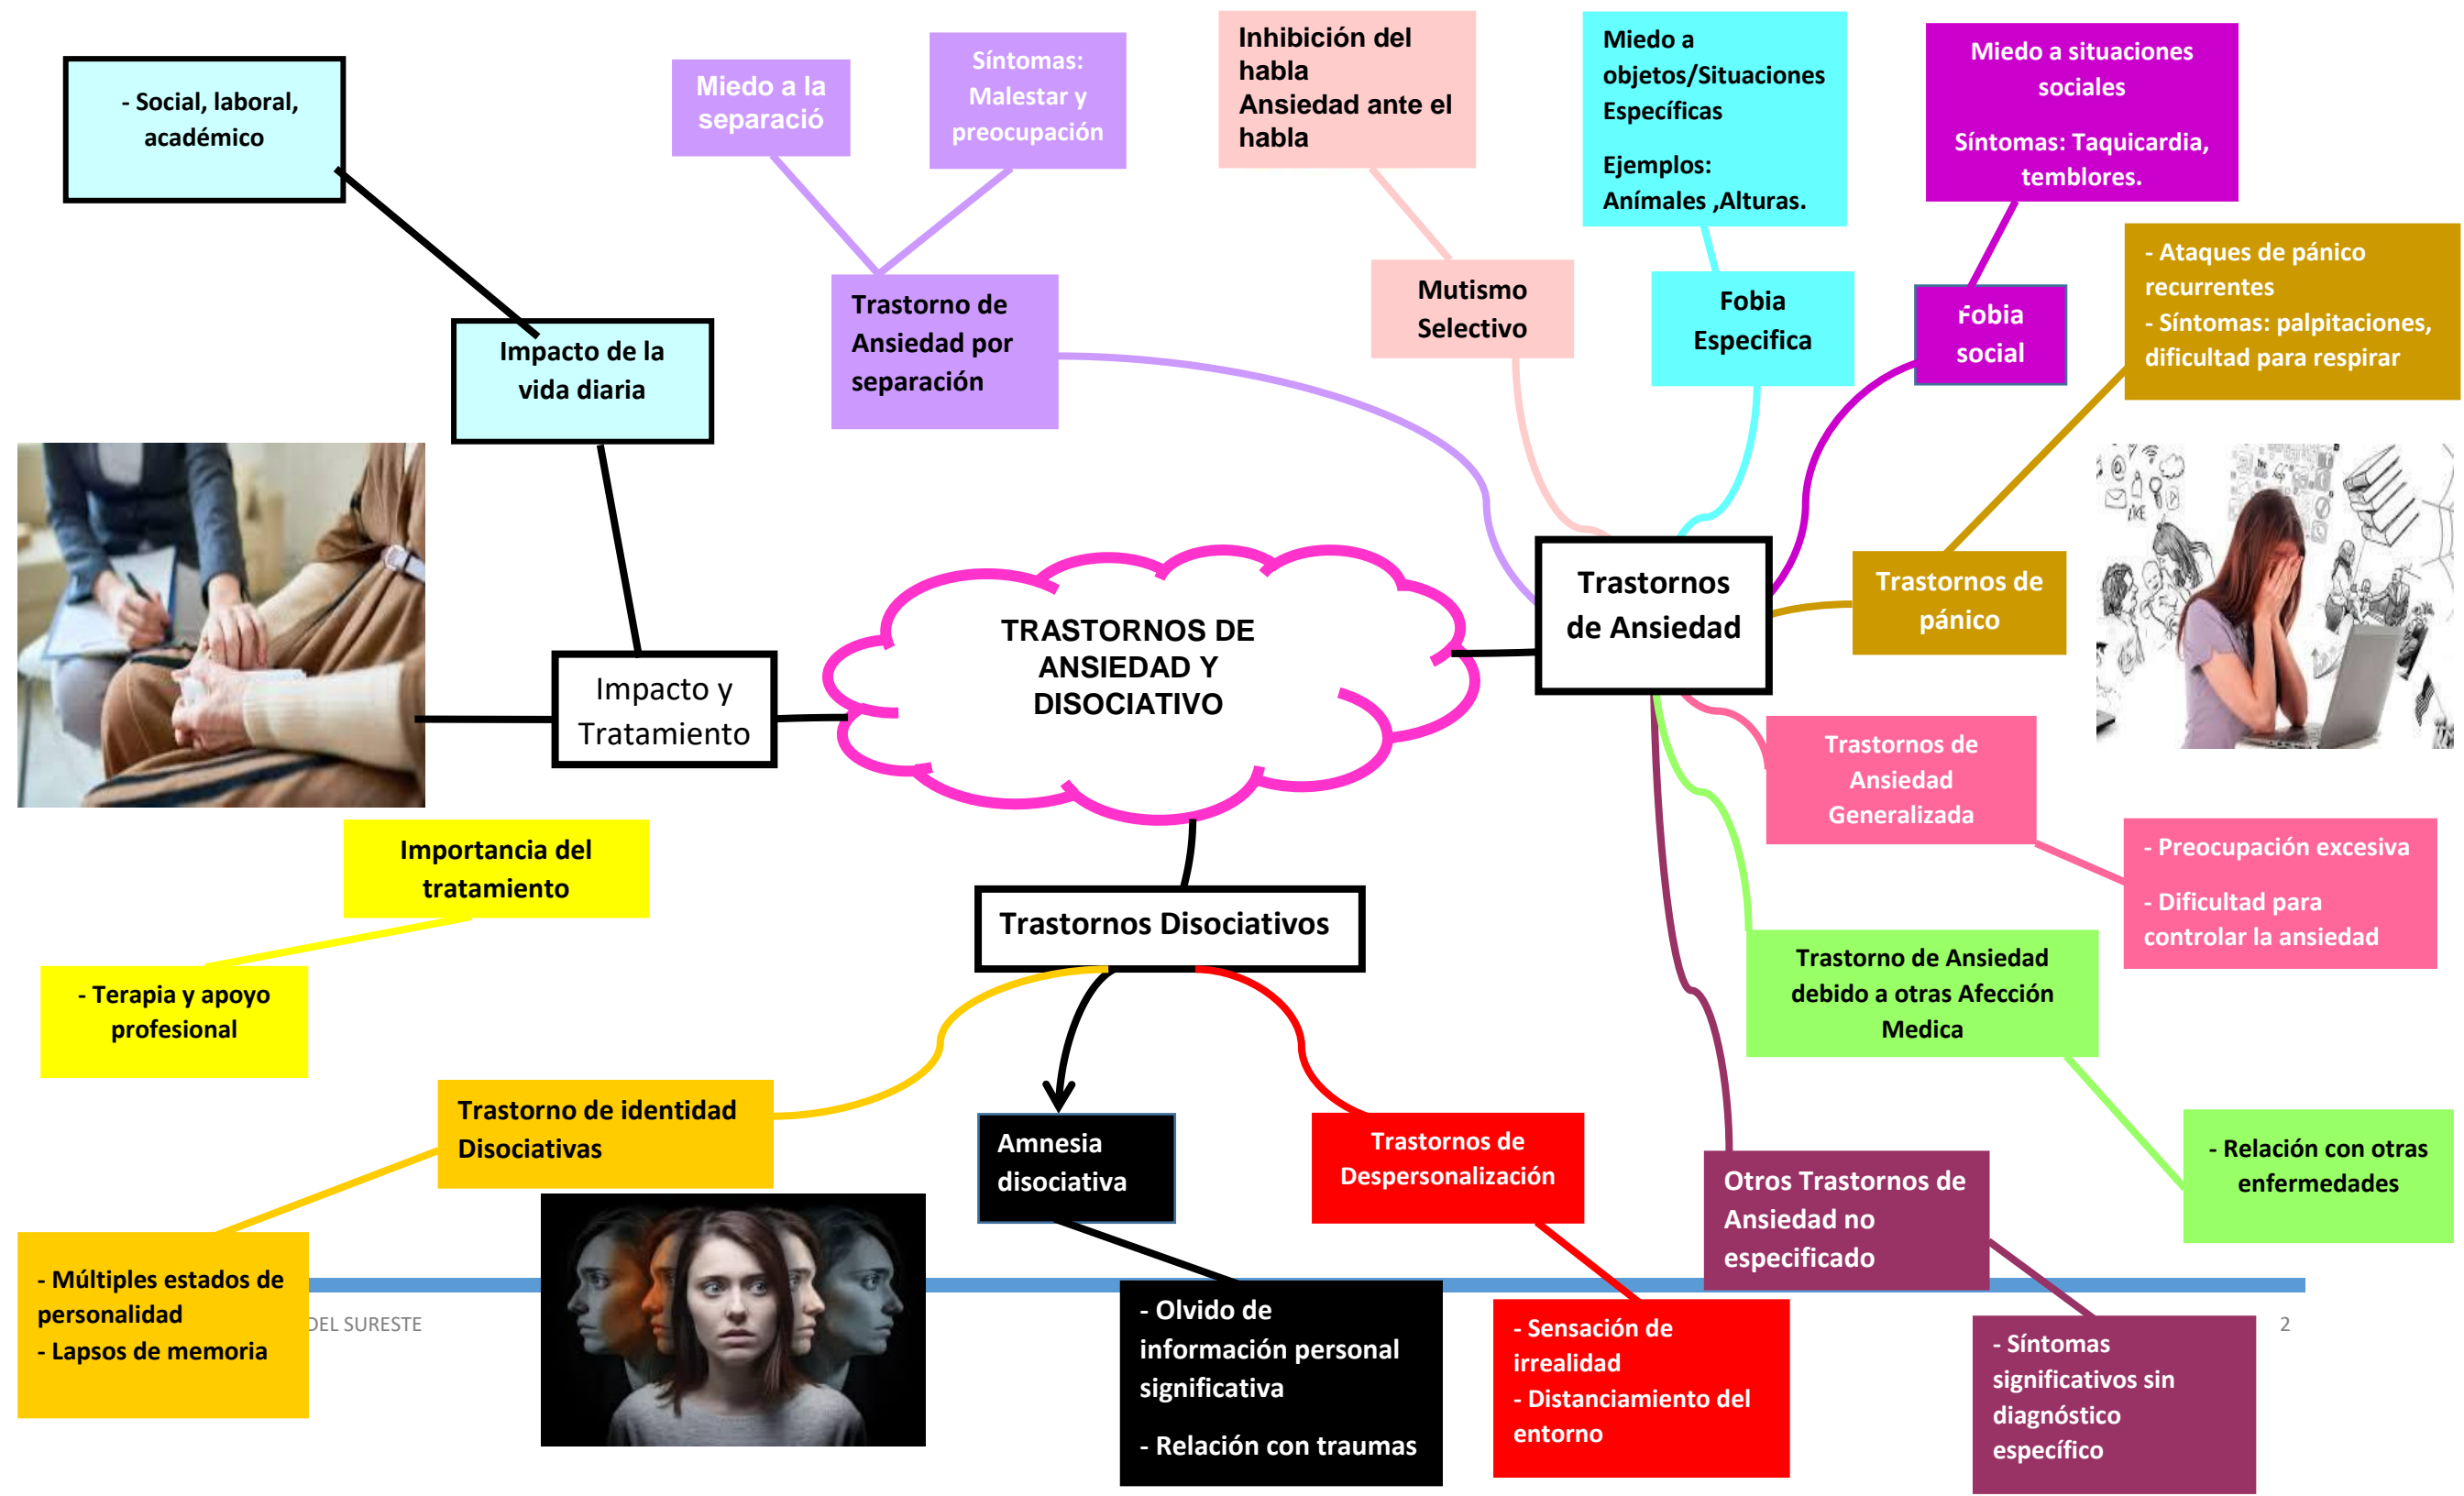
- Social, laboral, académico

Miedo a la separació

Síntomas: Malestar y preocupación

Inhibición del habla
Ansiedad ante el habla

Miedo a objetos/Situaciones Específicas

Ejemplos:
Anímales ,Alturas.

Miedo a situaciones sociales

Síntomas: Taquicardia, temblores.

Impacto de la vida diaria

Trastorno de Ansiedad por separación

Mutismo Selectivo

Fobia Especifica

Fobia social

- Ataques de pánico recurrentes
- Síntomas: palpitaciones, dificultad para respirar

Trastornos de Ansiedad

Trastornos de pánico

TRASTORNOS DE ANSIEDAD Y DISOCIATIVO

Impacto y Tratamiento

Trastornos de Ansiedad Generalizada

- Preocupación excesiva

- Dificultad para controlar la ansiedad

Importancia del tratamiento

Trastornos Disociativos

- Terapia y apoyo profesional

Trastorno de Ansiedad debido a otras Afección Medica

Trastorno de identidad Disociativas

Amnesia disociativa

Trastornos de Despersonalización

Otros Trastornos de Ansiedad no especificado

- Relación con otras enfermedades

- Múltiples estados de personalidad
- Lapsos de memoria

DEL SURESTE

- Olvido de información personal significativa

- Relación con traumas

- Sensación de irrealidad
- Distanciamiento del entorno

- Síntomas significativos sin diagnóstico específico

2